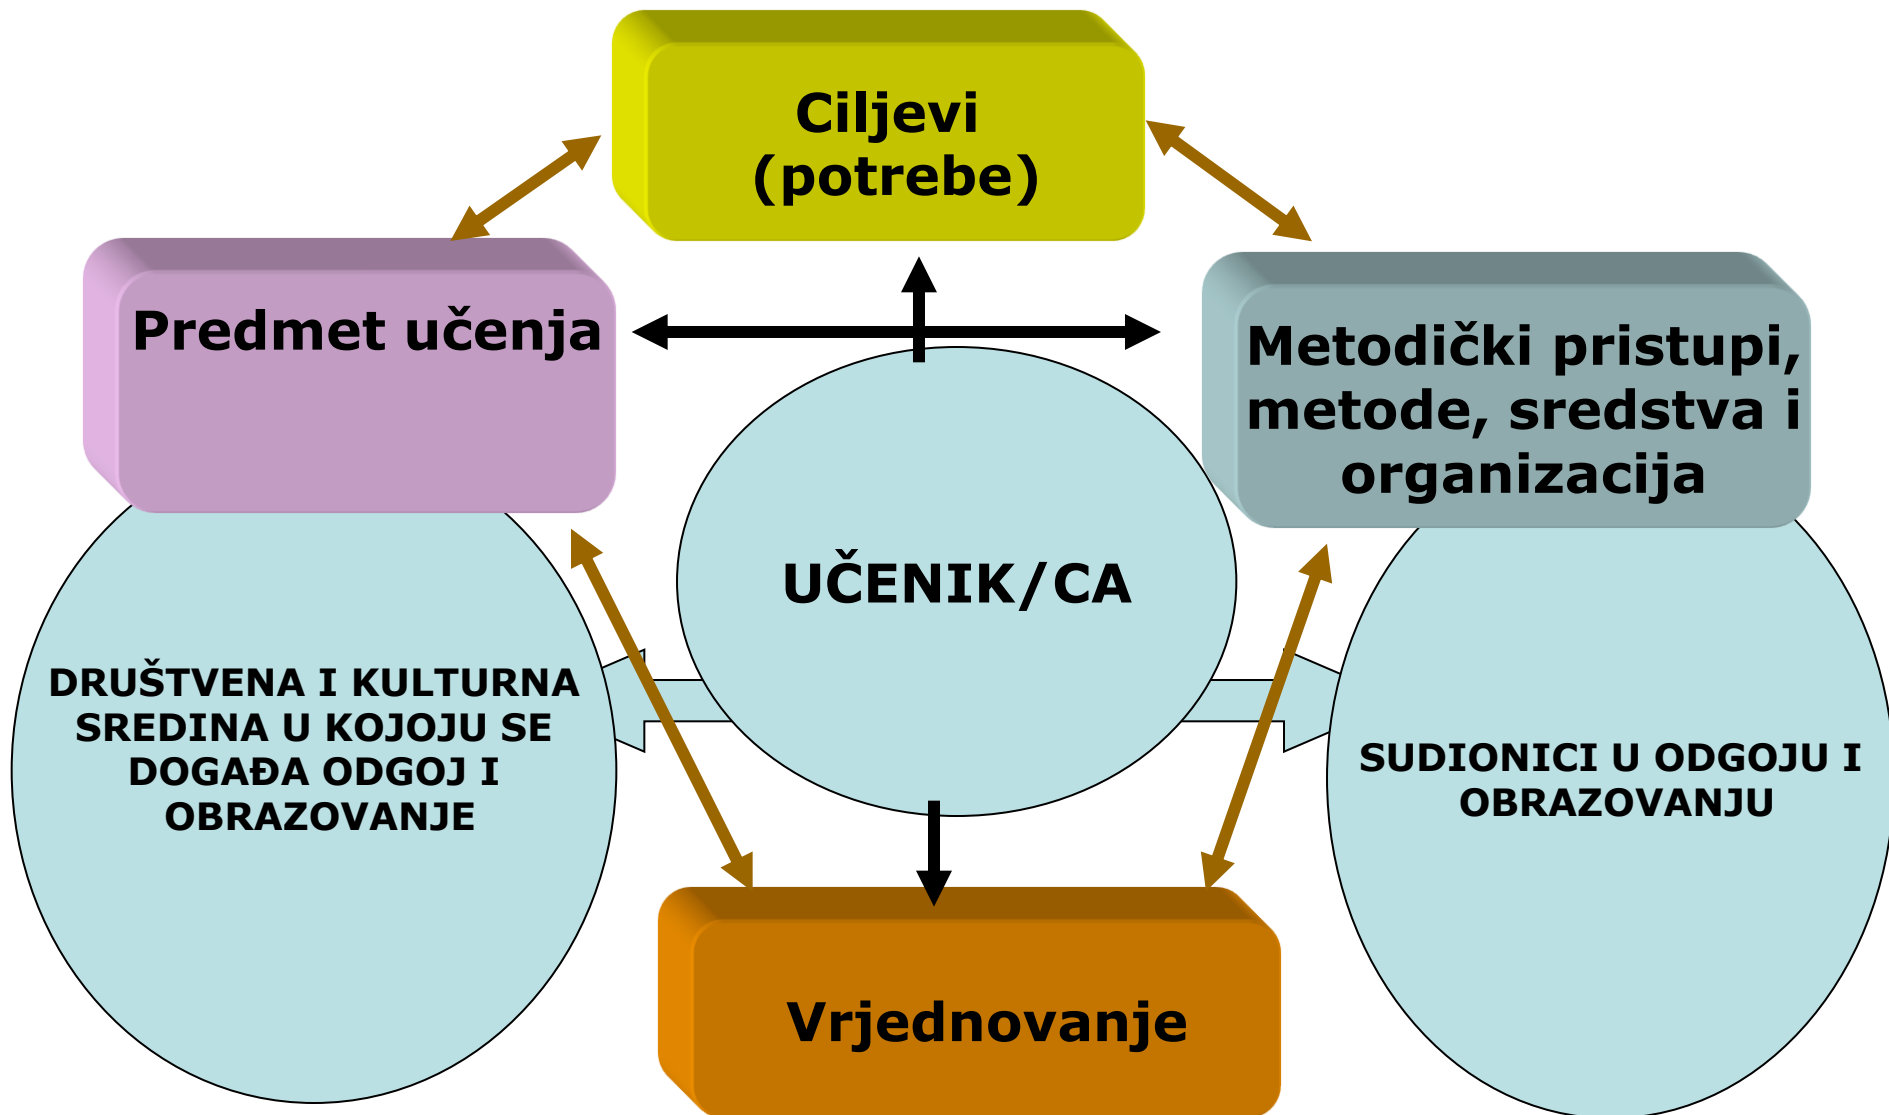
Ciljevi (potrebe)

Predmet učenja

Metodički pristupi, metode, sredstva i organizacija

UČENIK/CA

DRUŠTVENA I KULTURNA SREDINA U KOJOJU SE DOGAĐA ODGOJ I OBRAZOVANJE

SUDIONICI U ODGOJU I OBRAZOVANJU

Vrjednovanje